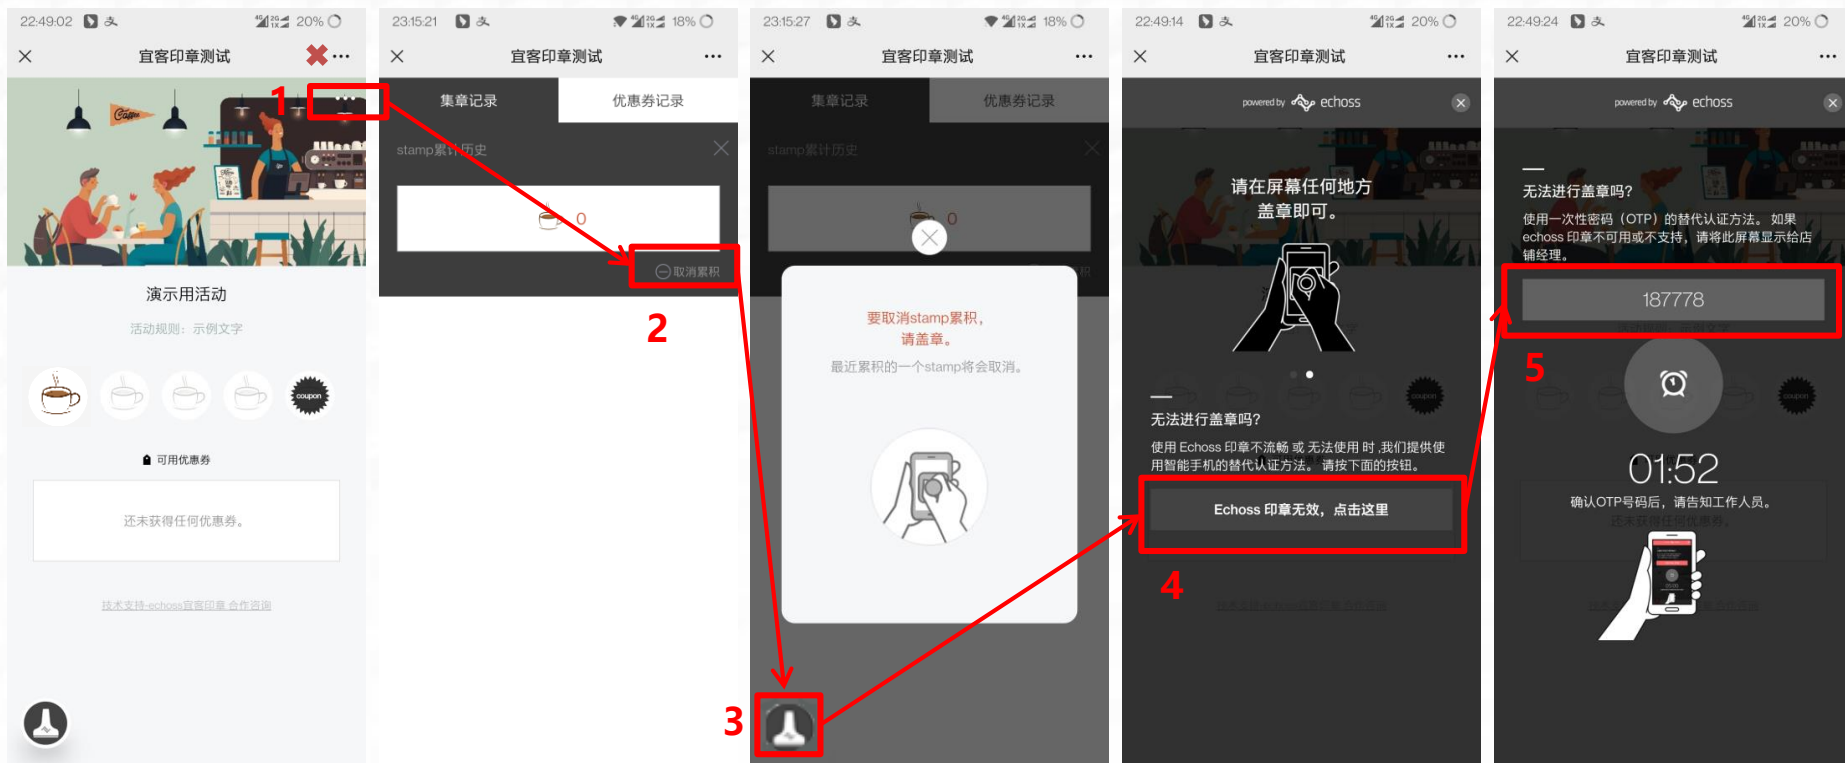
22:49:02 20%

宜客印章测试

1

Coffee

演示用活动

活动规则：示例文字

coupon

可用优惠券

还未获得任何优惠券。

技术支持-echoss宜客印章 合作咨询

23:15:21 18%

宜客印章测试

集章记录

优惠券记录

stamp累计历史

0

取消累积

2

23:15:27 18%

宜客印章测试

集章记录

优惠券记录

stamp累计历史

0

要取消stamp累积，
请盖章。

最近累积的一个stamp将会取消。

3

22:49:14 20%

宜客印章测试

powered by echoss

请在屏幕任何地方
盖章即可。

无法进行盖章吗？

使用 Echoss 印章不流畅 或 无法使用 时 ,我们提供使用智能手机的替代认证方法。 请按下面的按钮。

Echoss 印章无效，点击这里

4

22:49:24 20%

宜客印章测试

powered by echoss

无法进行盖章吗？

使用一次性密码（OTP）的替代认证方法。 如果 echoss 印章不可用或不支持，请将此屏幕显示给店铺经理。

187778

5

01:52

确认OTP号码后，请告知工作人员。